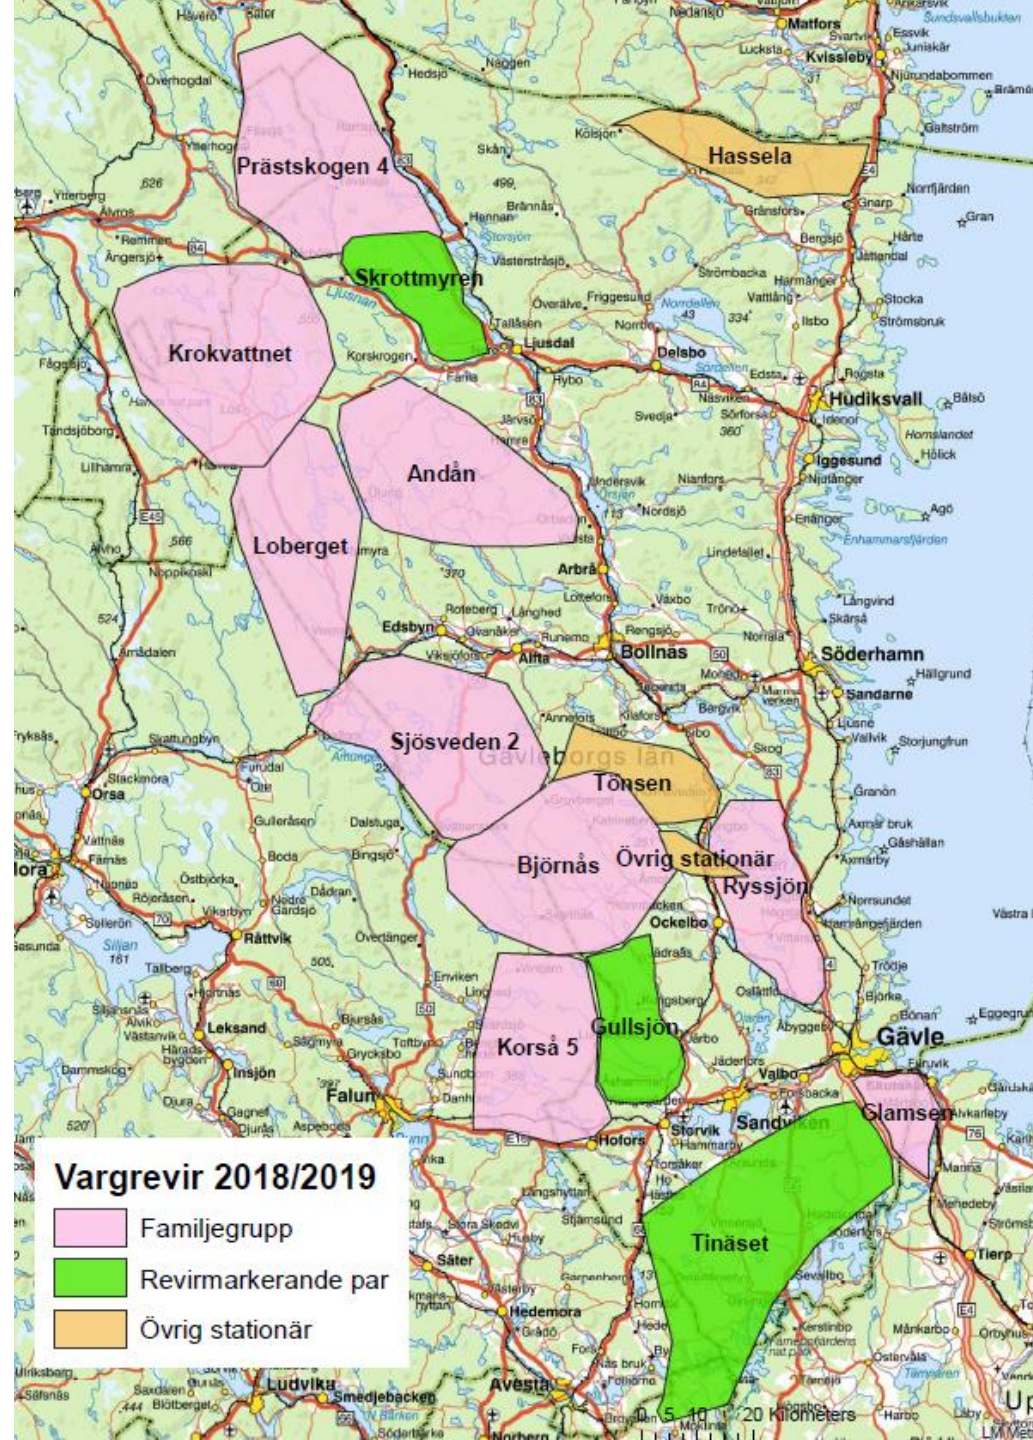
Prästskogen 4
Hassela
Skrottmyren
Krokvattnet
Andån
Loberget
Sjösveden 2
Tönsen
Björnås
Övrig stationär
Ryssjön
Korså 5
Gullsjön
Glamsen
Tinäset

Matfors
Kvissleby
Hudiksvall
Iggesund
Ljusdal
Delsbo
Arbrå
Edsbyn
Alfta
Bollnäs
Söderhamn
Sandarne
Gävleborgs län
Orsa
Mora
Rättvik
Leksand
Insjön
Falun
Ockelbo
Gävle
Valbo
Sandviken
Storvik
Hofors
Säter
Hedemora
Avesta
Ludvika
Smedjebacken
Tierp

Vargrevir 2018/2019
Familjegrupp
Revirmarkerande par
Övrig stationär

0 5 10 20 Kilometers